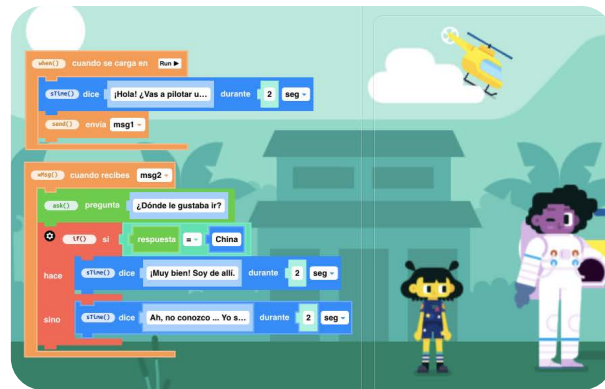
when() cuando se carga en Run ▶
sTime() dice ¡Hola! ¿Vas a pilotar u... durante 2 seg
send() envía msg1
whMsg() cuando recibes msg2
ask() pregunta ¿Dónde le gustaba ir?
if() si respuesta = China
hace sTime() dice ¡Muy bien! Soy de allí. durante 2 seg
sino sTime() dice Ah, no conozco ... Yo s... durante 2 seg